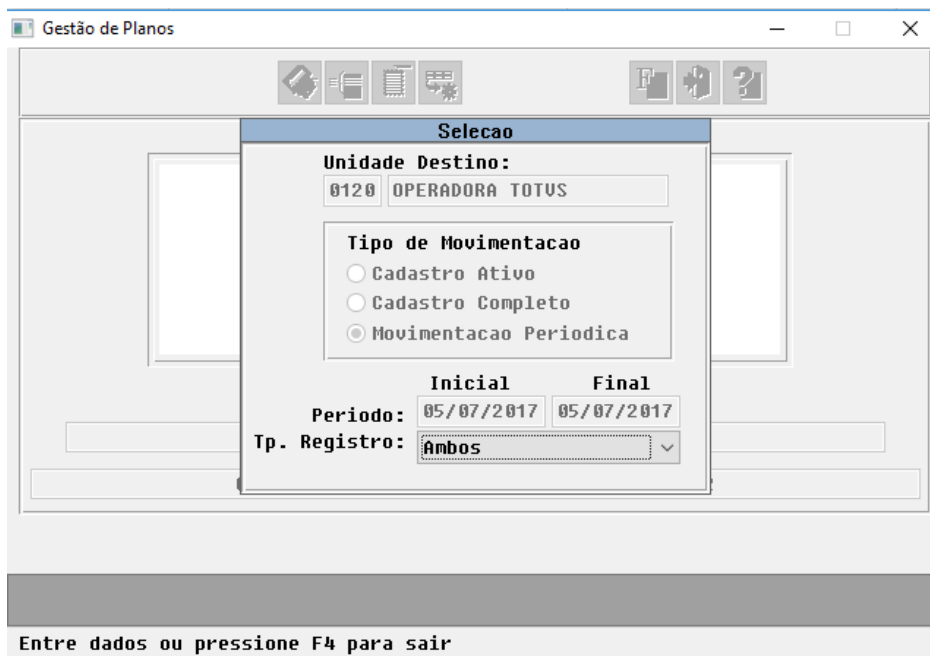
Gestão de Planos

Selecao

Unidade Destino:

0120 OPERADORA TOTVS

Tipo de Movimentacao

Cadastro Ativo

Cadastro Completo

Movimentacao Periodica

Inicial Final

Periodo: 05/07/2017 05/07/2017

Tp. Registro: Ambos

Entre dados ou pressione F4 para sair